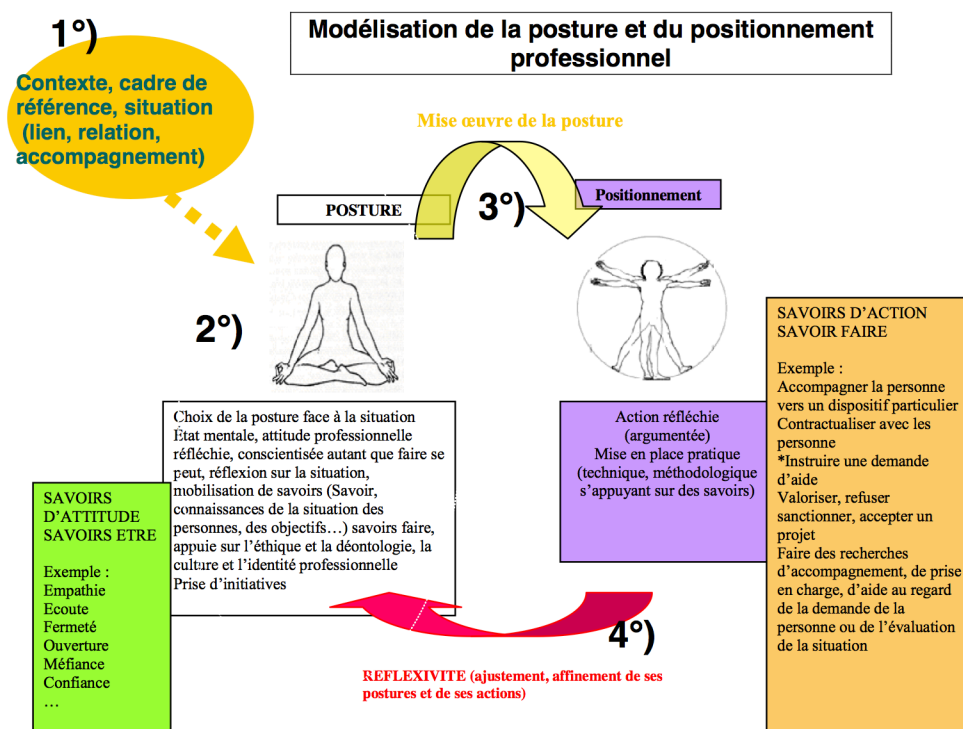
Modélisation de la posture et du positionnement professionnel

1°)

Contexte, cadre de référence, situation (lien, relation, accompagnement)

Mise œuvre de la posture

POSTURE

3°)

Positionnement

2°)

SAVOIRS D'ACTION
SAVOIR FAIRE

Exemple :
Accompagner la personne vers un dispositif particulier
Contractualiser avec les personne
*Instruire une demande d'aide
Valoriser, refuser sanctionner, accepter un projet
Faire des recherches d'accompagnement, de prise en charge, d'aide au regard de la demande de la personne ou de l'évaluation de la situation

Choix de la posture face à la situation
État mentale, attitude professionnelle réfléchie, conscientisée autant que faire se peut, réflexion sur la situation, mobilisation de savoirs (Savoir, connaissances de la situation des personnes, des objectifs…) savoirs faire, appuie sur l'éthique et la déontologie, la culture et l'identité professionnelle
Prise d'initiatives

Action réfléchie (argumentée)
Mise en place pratique (technique, méthodologique s'appuyant sur des savoirs)

SAVOIRS D'ATTITUDE
SAVOIRS ETRE

Exemple :
Empathie
Ecoute
Fermeté
Ouverture
Méfiance
Confiance
…

4°)

REFLEXIVITE (ajustement, affinement de ses postures et de ses actions)